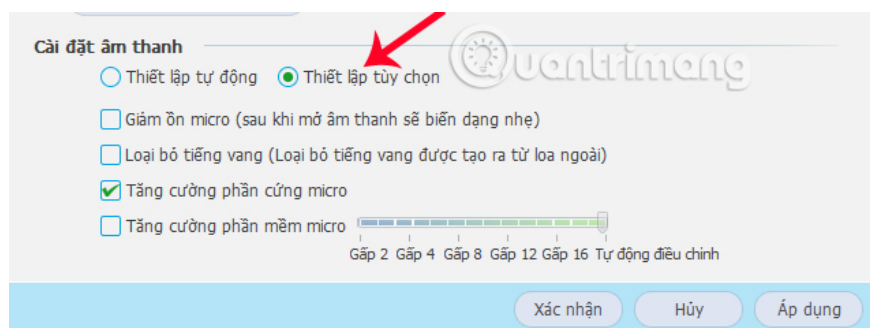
Cài đặt âm thanh

Thiết lập tự động
Thiết lập tùy chọn

Quantrimang

Giảm ồn micro (sau khi mở âm thanh sẽ biến dạng nhẹ)

Loại bỏ tiếng vang (Loại bỏ tiếng vang được tạo ra từ loa ngoài)

Tăng cường phần cứng micro

Tăng cường phần mềm micro

Gấp 2 Gấp 4 Gấp 8 Gấp 12 Gấp 16 Tự động điều chỉnh

Xác nhận
Hủy
Áp dụng